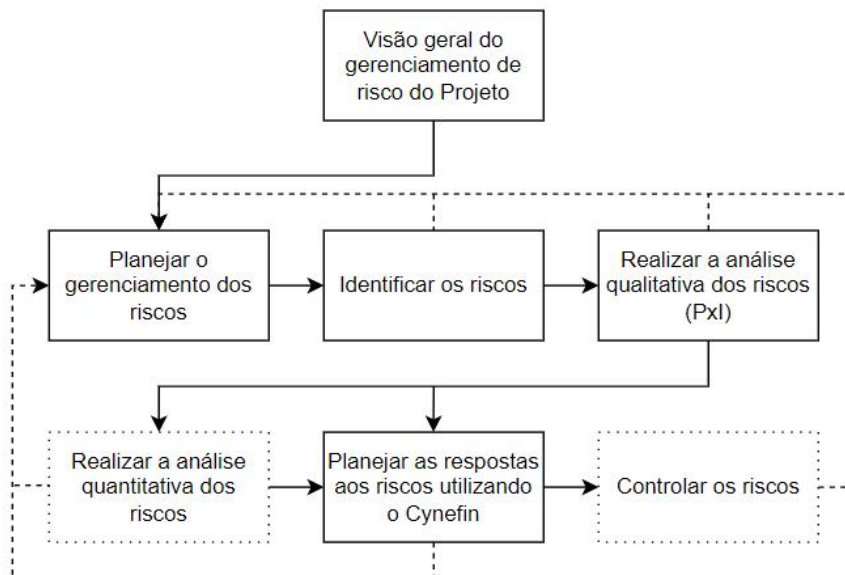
Visão geral do gerenciamento de risco do Projeto

Planejar o gerenciamento dos riscos

Identificar os riscos

Realizar a análise qualitativa dos riscos (PxI)

Realizar a análise quantitativa dos riscos

Planejar as respostas aos riscos utilizando o Cynefin

Controlar os riscos